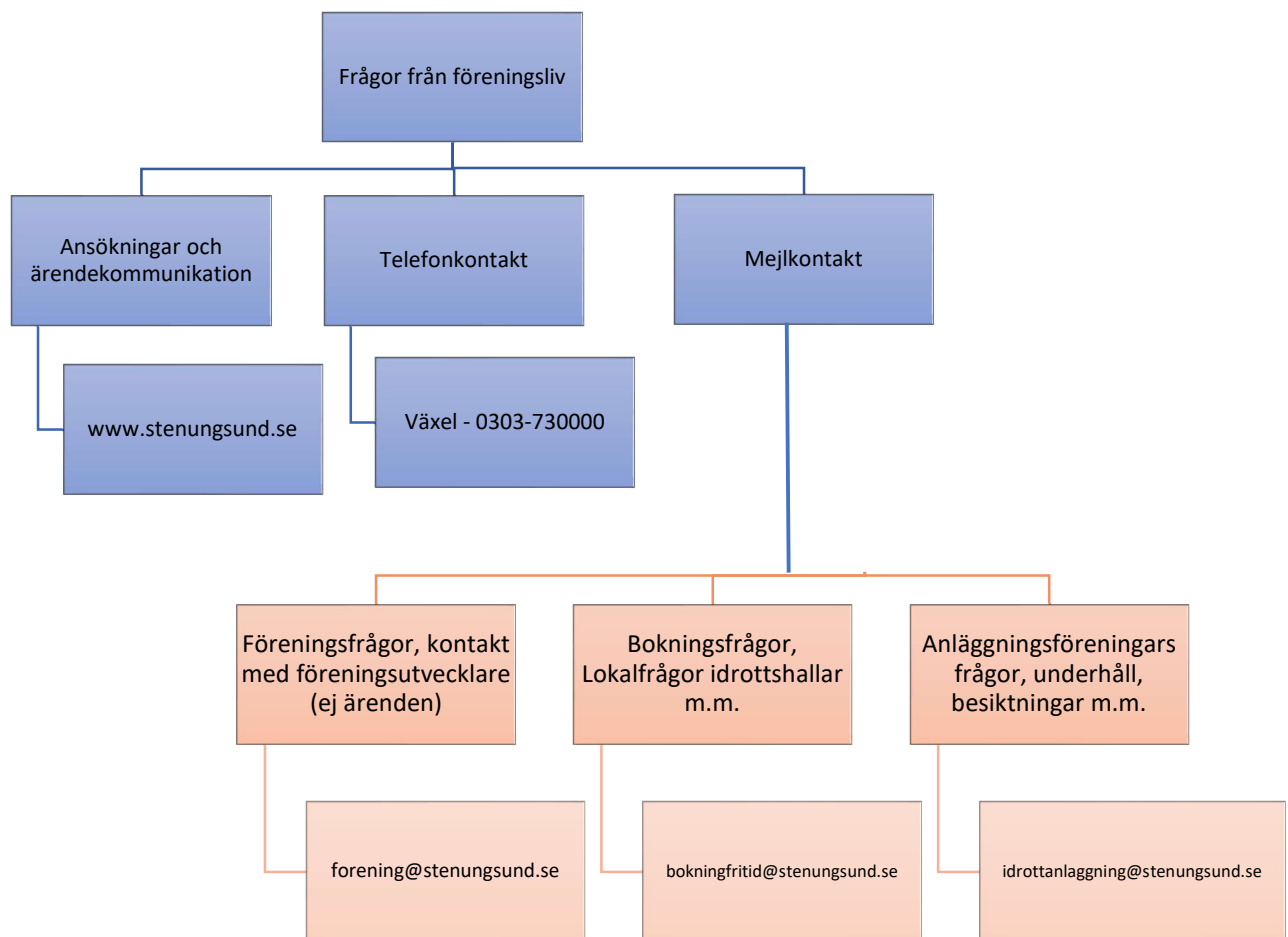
Frågor från föreningsliv

Ansökningar och ärendekommunikation

Telefonkontakt

Mejlkontakt

www.stenungsund.se

Växel - 0303-730000

Föreningsfrågor, kontakt med föreningsutvecklare (ej ärenden)

Bokningsfrågor, Lokalfrågor idrottshallar m.m.

Anläggningsföreningars frågor, underhåll, besiktningar m.m.

forening@stenungsund.se

bokningfritid@stenungsund.se

idrottanlaggning@stenungsund.se